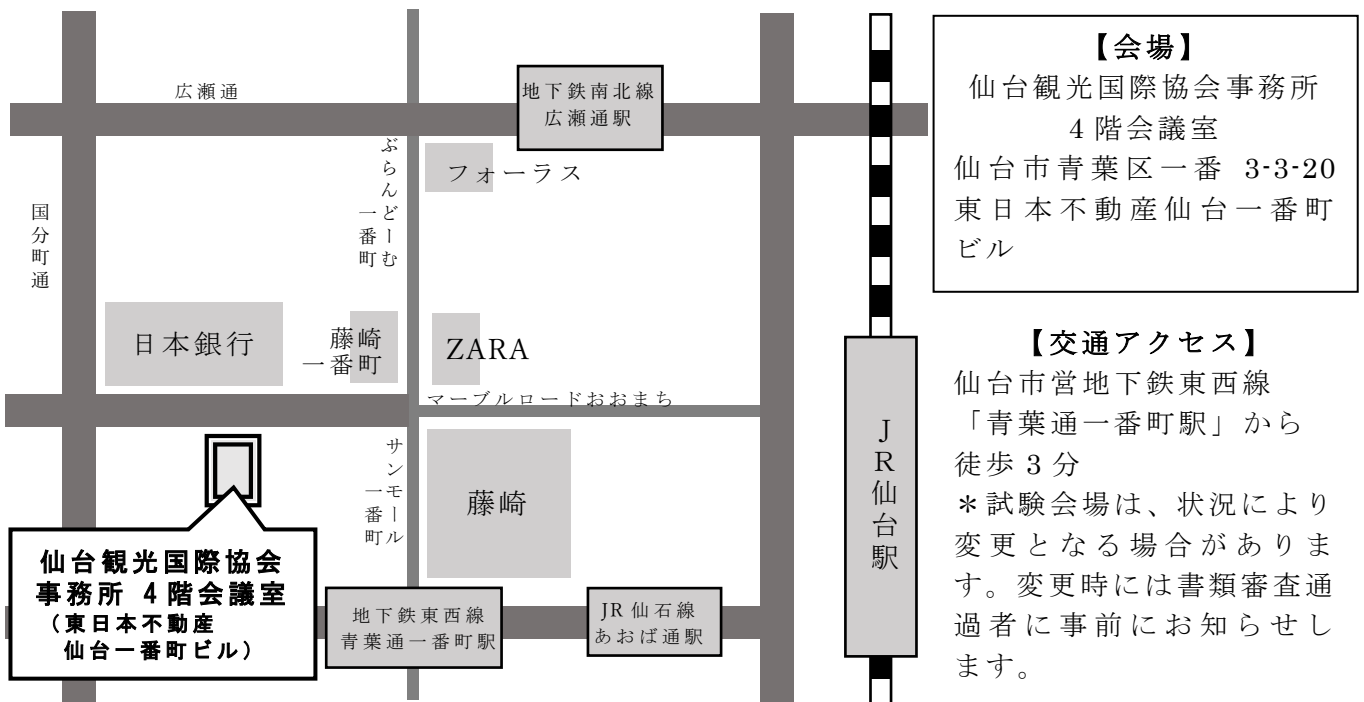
広瀬通

地下鉄南北線
広瀬通駅

ぶらんどーむ一番町

フォーラス

国分町通

日本銀行

藤崎
一番町

ZARA

マーブルロードおおまち

サンモール一番町

藤崎

仙台観光国際協会
事務所 4階会議室
（東日本不動産
仙台一番町ビル）

地下鉄東西線
青葉通一番町駅

JR仙石線
あおば通駅

JR仙台駅

【会場】
仙台観光国際協会事務所
4階会議室
仙台市青葉区一番 3-3-20
東日本不動産仙台一番町ビル

【交通アクセス】
仙台市営地下鉄東西線「青葉通一番町駅」から徒歩3分
＊試験会場は、状況により変更となる場合があります。変更時には書類審査通過者に事前にお知らせします。